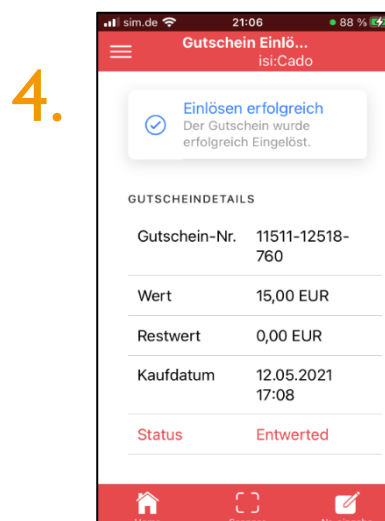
4.

sim.de 21:06 88 %

Gutschein Einlö...
isi:Cado

Einlösen erfolgreich
Der Gutschein wurde erfolgreich Eingelöst.

GUTSCHEINDETAILS

| Gutschein-Nr. | 11511-12518-760 |
|---|---|
| Wert | 15,00 EUR |
| Restwert | 0,00 EUR |
| Kaufdatum | 12.05.2021 17:08 |
| Status | Entwertet |

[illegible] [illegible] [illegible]